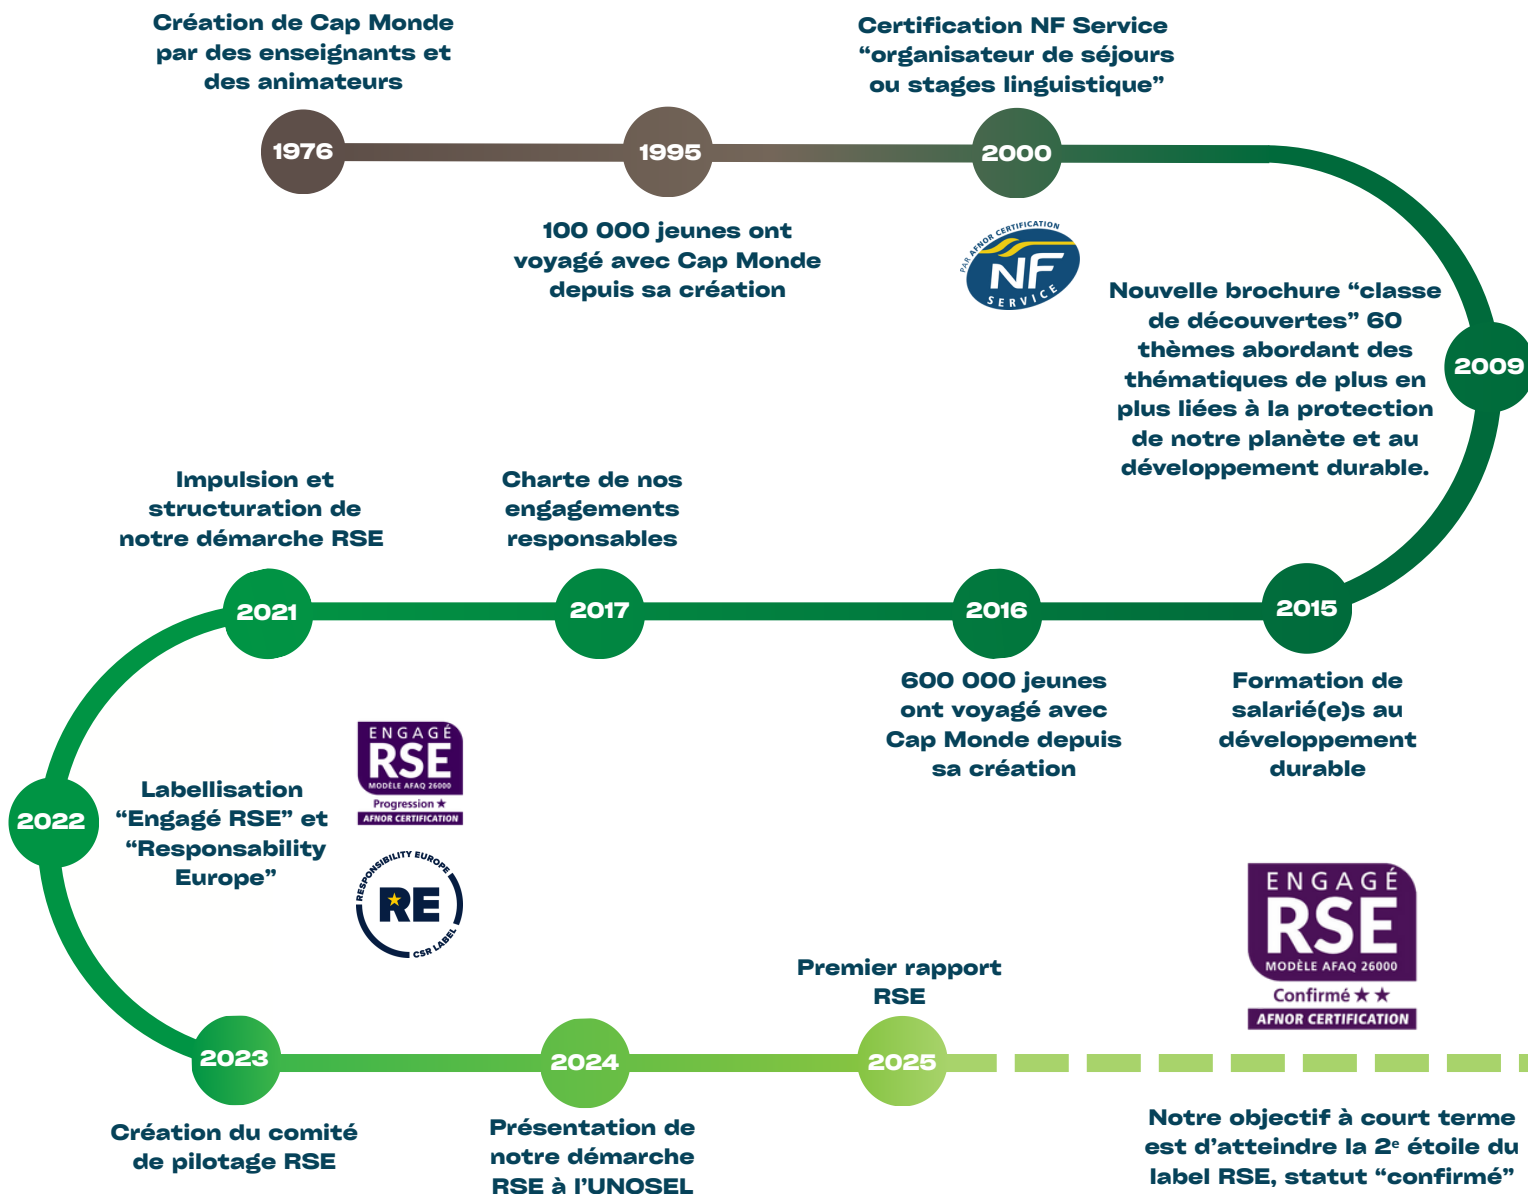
Création de Cap Monde par des enseignants et des animateurs

1976

1995

100 000 jeunes ont voyagé avec Cap Monde depuis sa création

Certification NF Service “organisateur de séjours ou stages linguistique”

2000

PAR AFNOR CERTIFICATION NF SERVICE

Nouvelle brochure “classe de découvertes” 60 thèmes abordant des thématiques de plus en plus liées à la protection de notre planète et au développement durable.

2009

2015

Formation de salarié(e)s au développement durable

2016

600 000 jeunes ont voyagé avec Cap Monde depuis sa création

Charte de nos engagements responsables

2017

Impulsion et structuration de notre démarche RSE

2021

ENGAGÉ RSE MODÈLE AFAQ 26000 Progression ★ AFNOR CERTIFICATION

Labellisation “Engagé RSE” et “Responsability Europe”

RESPONSIBILITY EUROPE RE CSR LABEL

2022

2023

Création du comité de pilotage RSE

2024

Présentation de notre démarche RSE à l’UNOSEL

Premier rapport RSE

2025

ENGAGÉ RSE MODÈLE AFAQ 26000 Confirmé ★★ AFNOR CERTIFICATION

Notre objectif à court terme est d’atteindre la 2$^e$ étoile du label RSE, statut “confirmé”